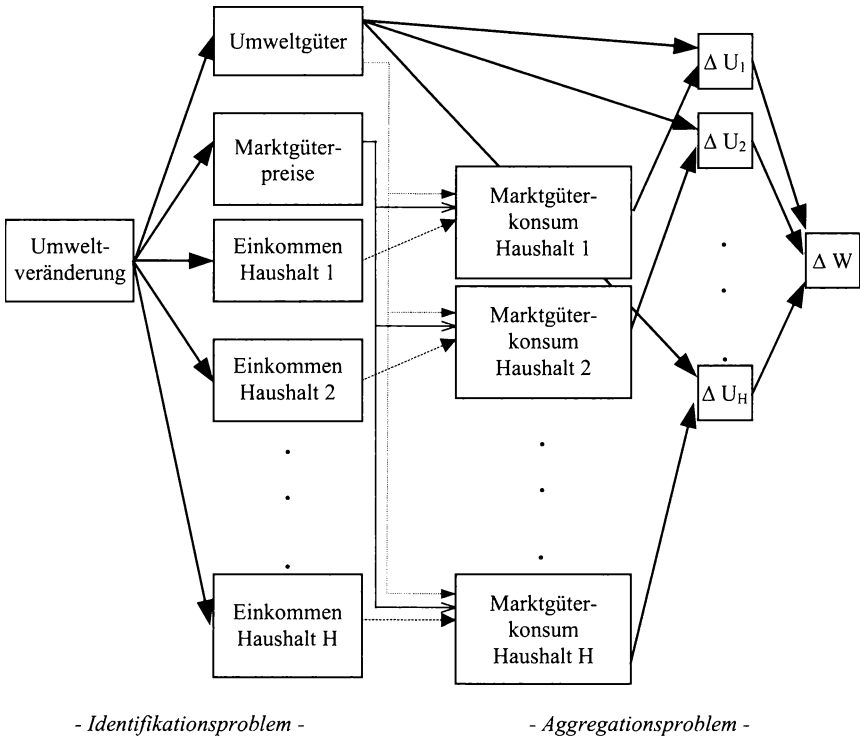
Umweltveränderung

Umweltgüter

Marktgüterpreise

Einkommen Haushalt 1

Einkommen Haushalt 2

Einkommen Haushalt H

Marktgüterkonsum Haushalt 1

Marktgüterkonsum Haushalt 2

Marktgüterkonsum Haushalt H

$\Delta U_1$

$\Delta U_2$

$\Delta U_H$

$\Delta W$

- Identifikationsproblem -

- Aggregationsproblem -